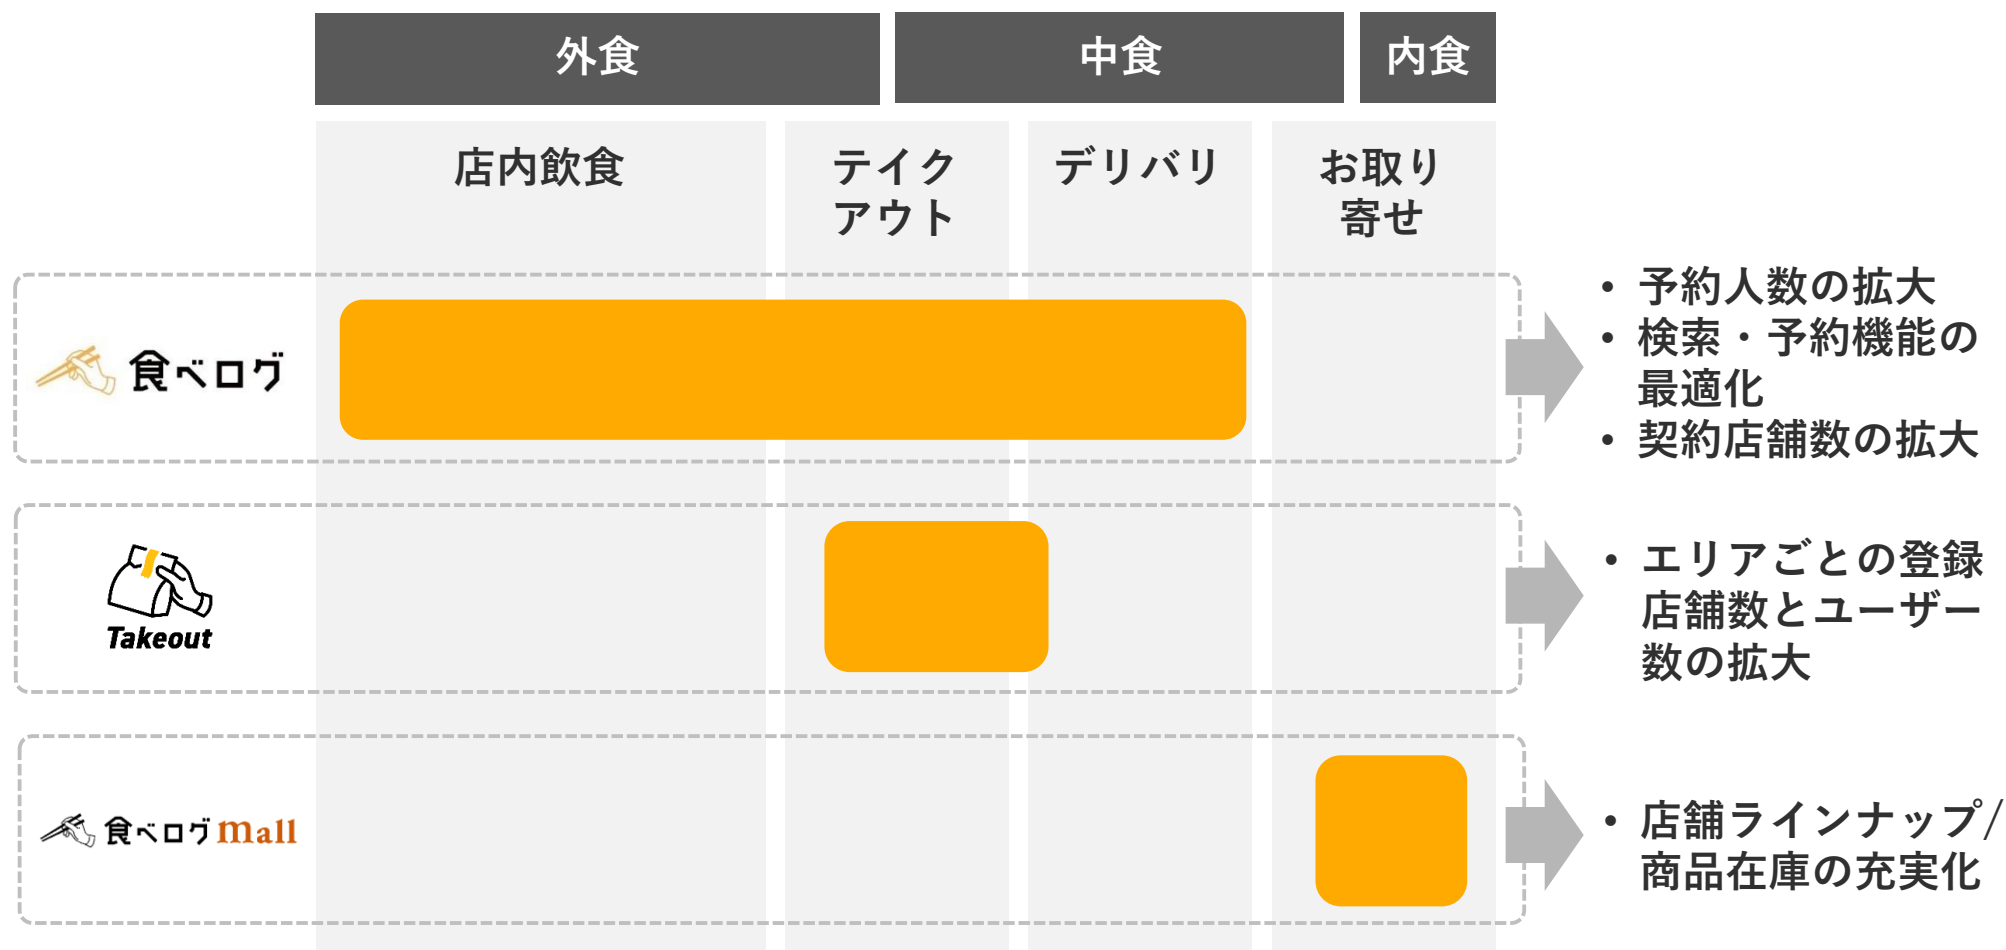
外食

中食

内食

店内飲食

テイクアウト

デリバリ

お取り寄せ

食べログ

Takeout

食べログmall

• 予約人数の拡大
• 検索・予約機能の最適化
• 契約店舗数の拡大

• エリアごとの登録店舗数とユーザー数の拡大

• 店舗ラインナップ/商品在庫の充実化